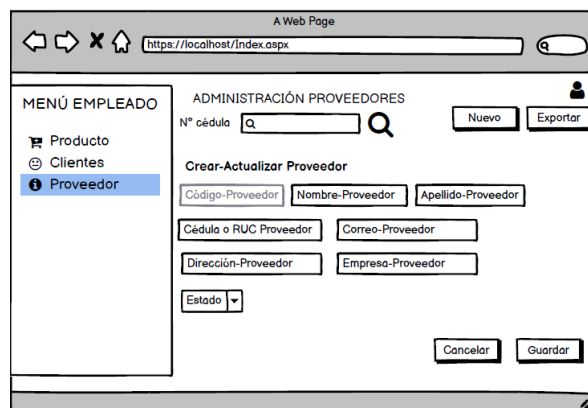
A Web Page

https://localhost/Index.aspx

MENÚ EMPLEADO

Producto
Clientes
Proveedor

ADMINISTRACIÓN PROVEEDORES

N° cédula

Nuevo
Exportar

Crear-Actualizar Proveedor

Código-Proveedor
Nombre-Proveedor
Apellido-Proveedor

Cédula o RUC Proveedor
Correo-Proveedor

Dirección-Proveedor
Empresa-Proveedor

Estado

Cancelar
Guardar